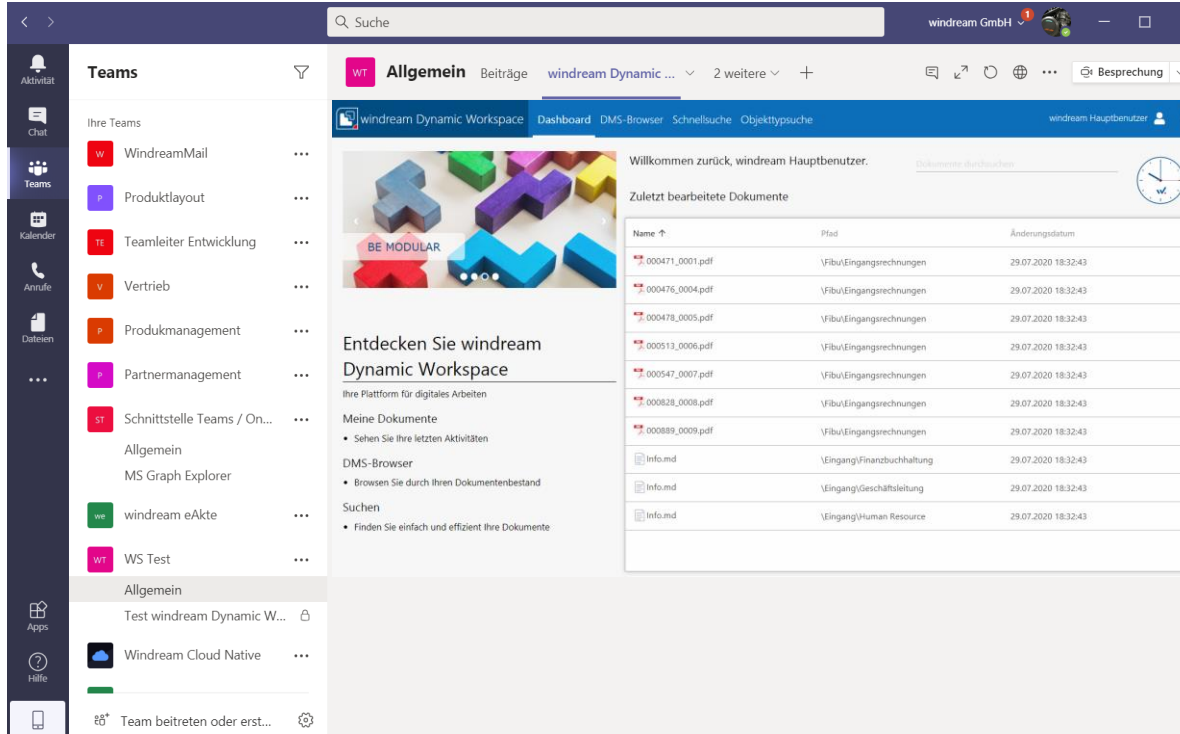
Suche

windream GmbH

Aktivität

Chat

Teams

Kalender

Anrufe

Dateien

...

Apps

Hilfe

Teams

Ihre Teams

W WindreamMail ...

P Produktlayout ...

TE Teamleiter Entwicklung ...

V Vertrieb ...

P Produkmanagement ...

P Partnermanagement ...

ST Schnittstelle Teams / On... ...

Allgemein

MS Graph Explorer

we windream eAkte ...

WT WS Test ...

Allgemein

Test windream Dynamic W...

Windream Cloud Native ...

Team beitreten oder erst...

WT Allgemein Beiträge windream Dynamic ... 2 weitere +

Besprechung

windream Dynamic Workspace Dashboard DMS-Browser Schnellsuche Objekttypsuche

windream Hauptbenutzer

BE MODULAR

Willkommen zurück, windream Hauptbenutzer.

Dokumente durchsuchen

Zuletzt bearbeitete Dokumente

| Name ↑ | Pfad | Änderungsdatum |
|---|---|---|
| 000471_0001.pdf | \Fibu\Eingangsrechnungen | 29.07.2020 18:32:43 |
| 000476_0004.pdf | \Fibu\Eingangsrechnungen | 29.07.2020 18:32:43 |
| 000478_0005.pdf | \Fibu\Eingangsrechnungen | 29.07.2020 18:32:43 |
| 000513_0006.pdf | \Fibu\Eingangsrechnungen | 29.07.2020 18:32:43 |
| 000547_0007.pdf | \Fibu\Eingangsrechnungen | 29.07.2020 18:32:43 |
| 000828_0008.pdf | \Fibu\Eingangsrechnungen | 29.07.2020 18:32:43 |
| 000889_0009.pdf | \Fibu\Eingangsrechnungen | 29.07.2020 18:32:43 |
| Info.md | \Eingang\Finanzbuchhaltung | 29.07.2020 18:32:43 |
| Info.md | \Eingang\Geschäftsleitung | 29.07.2020 18:32:43 |
| Info.md | \Eingang\Human Resource | 29.07.2020 18:32:43 |

Entdecken Sie windream Dynamic Workspace

Ihre Plattform für digitales Arbeiten

Meine Dokumente

• Sehen Sie Ihre letzten Aktivitäten

DMS-Browser

• Browsen Sie durch Ihren Dokumentenbestand

Suchen

• Finden Sie einfach und effizient Ihre Dokumente